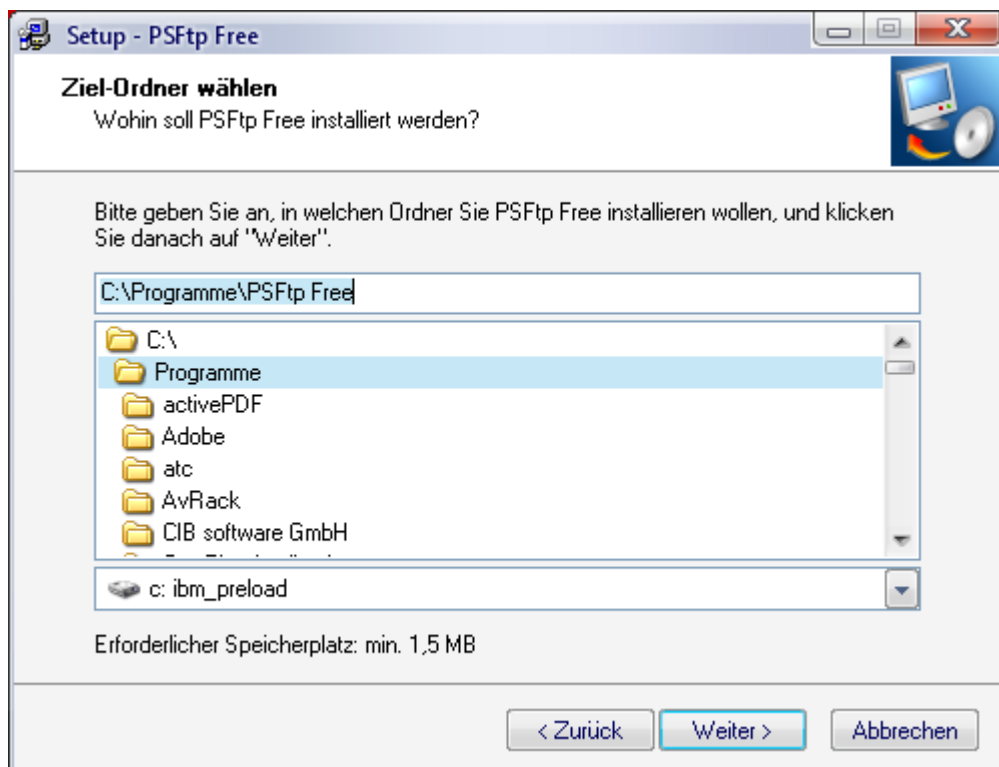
Setup - PSFtp Free

Ziel-Ordner wählen
Wohin soll PSFtp Free installiert werden?

Bitte geben Sie an, in welchen Ordner Sie PSFtp Free installieren wollen, und klicken Sie danach auf "Weiter".

C:\Programme\PSFtp Free

C:\
Programme
activePDF
Adobe
atc
AvRack
CIB software GmbH
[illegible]

c: ibm_preload

Erforderlicher Speicherplatz: min. 1,5 MB

< Zurück
Weiter >
Abbrechen